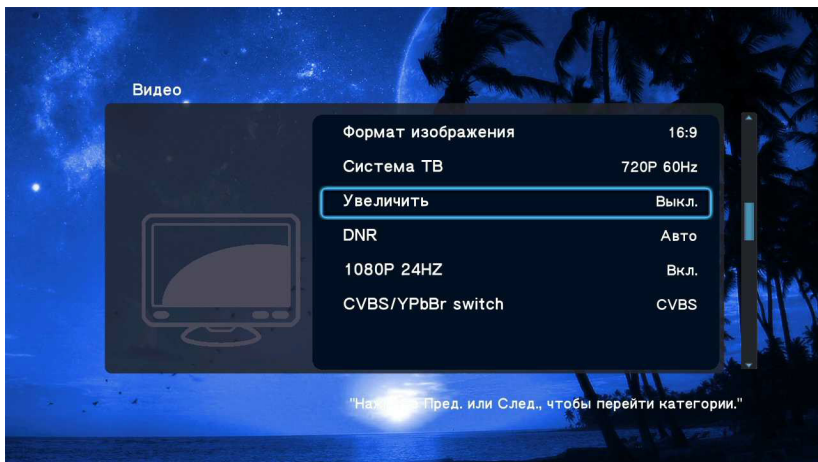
Видео

| | |
|---|---|
| Формат изображения | 16:9 |
| Система ТВ | 720P 60Hz |
| Увеличить | Выкл. |
| DNR | Авто |
| 1080P 24HZ | Вкл. |
| CVBS/YPbBr switch | CVBS |

"На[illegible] Пред. или След., чтобы перейти категории."